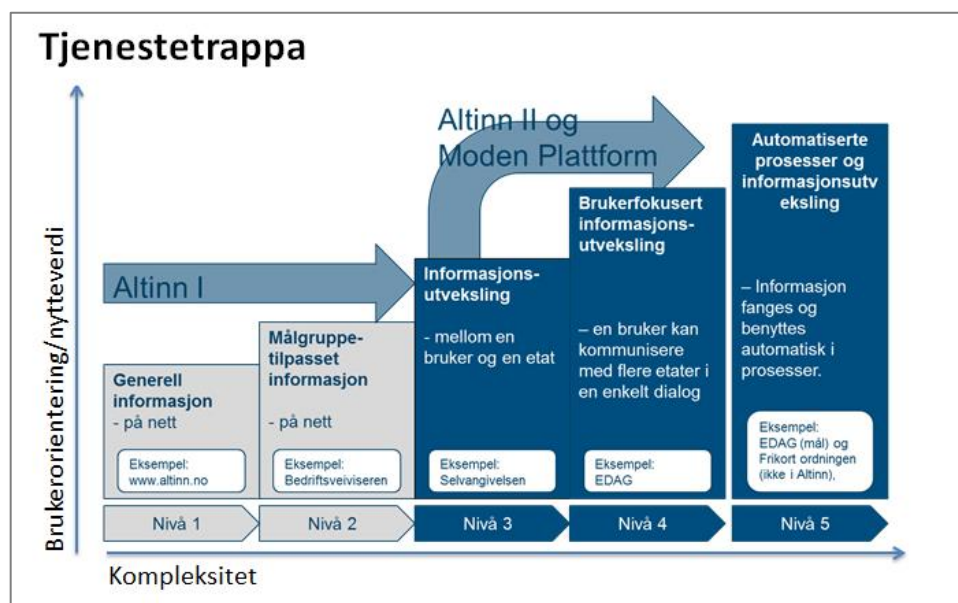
Tjenestetrappa

Brukerorientering/nytteverdi

Altinn II og Moden Plattform

Altinn I

Generell informasjon
- på nett

Eksempel:
www.altinn.no

Målgruppetilpasset informasjon

- på nett

Eksempel:
Bedriftsveiviseren

Informasjonsutveksling

- mellom en bruker og en etat

Eksempel:
Selvangivelsen

Brukerfokusert informasjonsutveksling

– en bruker kan kommunisere med flere etater i en enkelt dialog

Eksempel:
EDAG

Automatiserte prosesser og informasjonsutveksling

– Informasjon fanges og benyttes automatisk i prosesser.

Eksempel:
EDAG (mål) og Frikort ordningen (ikke i Altinn),

Nivå 1

Nivå 2

Nivå 3

Nivå 4

Nivå 5

Kompleksitet